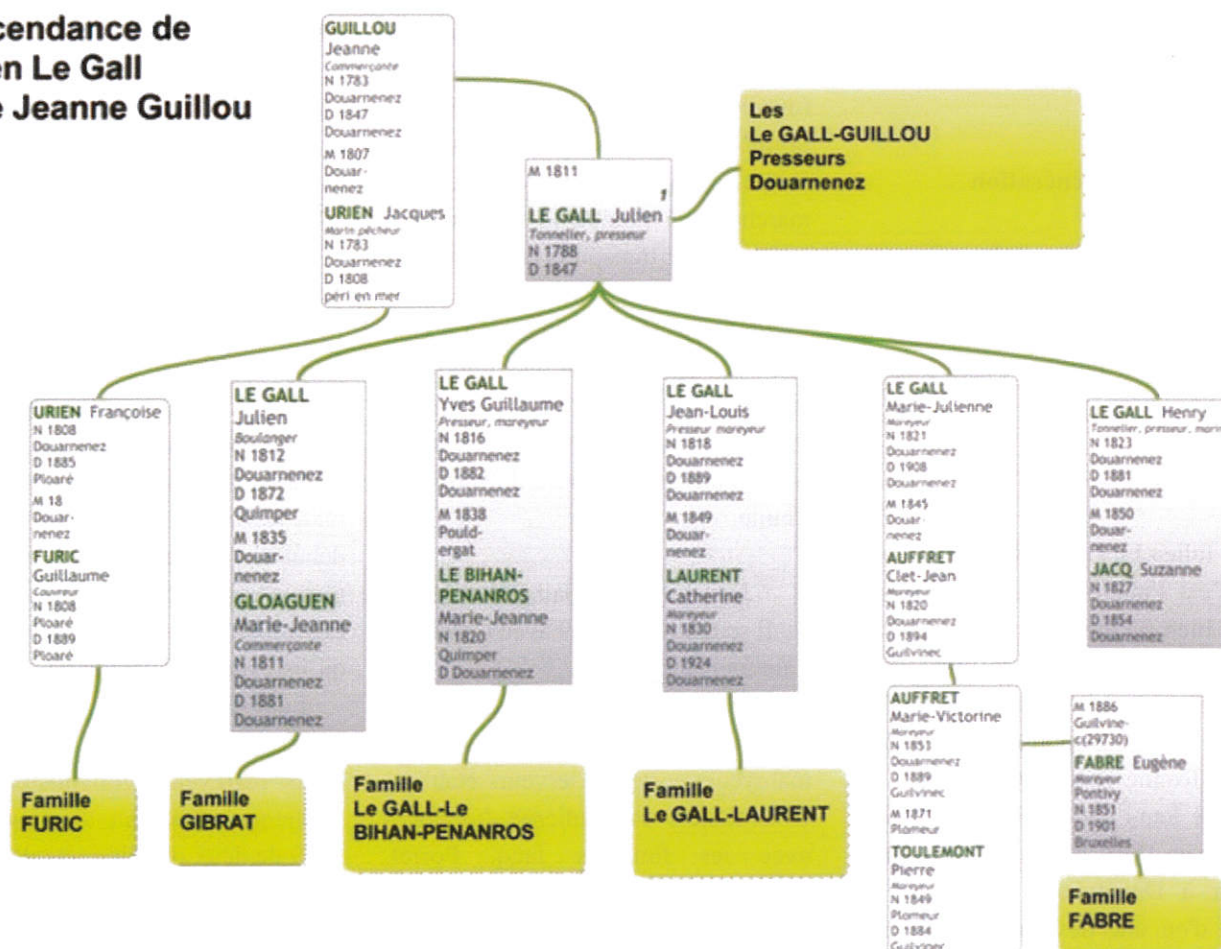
cendance de
en Le Gall
e Jeanne Guillou

GUILLOU
Jeanne
Commerçante
N 1783
Douarnenez
D 1847
Douarnenez
M 1807
Douarnenez
URIEN Jacques
Marin pêcheur
N 1783
Douarnenez
D 1808
péri en mer

M 1811
1
LE GALL Julien
Tonnelier, presseur
N 1788
D 1847

Les
Le GALL-GUILLOU
Presseurs
Douarnenez

URIEN Françoise
N 1808
Douarnenez
D 1885
Ploaré
M 18
Douarnenez
FURIC
Guillaume
Couvreur
N 1808
Ploaré
D 1889
Ploaré

LE GALL
Julien
Boulanger
N 1812
Douarnenez
D 1872
Quimper
M 1835
Douarnenez
GLOAGUEN
Marie-Jeanne
Commerçante
N 1811
Douarnenez
D 1881
Douarnenez

LE GALL
Yves Guillaume
Presseur, mareyeur
N 1816
Douarnenez
D 1882
Douarnenez
M 1838
Pouldergat
LE BIHAN-PENANROS
Marie-Jeanne
N 1820
Quimper
D Douarnenez

LE GALL
Jean-Louis
Presseur mareyeur
N 1818
Douarnenez
D 1889
Douarnenez
M 1849
Douarnenez
LAURENT
Catherine
Mareyeur
N 1830
Douarnenez
D 1924
Douarnenez

LE GALL
Marie-Julienne
Mareyeur
N 1821
Douarnenez
D 1908
Douarnenez
M 1845
Douarnenez
AUFFRET
Clet-Jean
Mareyeur
N 1820
Douarnenez
D 1894
Guilvinec

LE GALL Henry
Tonnelier, presseur, mar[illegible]
N 1823
Douarnenez
D 1881
Douarnenez
M 1850
Douarnenez
JACQ Suzanne
N 1827
Douarnenez
D 1854
Douarnenez

AUFFRET
Marie-Victorine
Mareyeur
N 1853
Douarnenez
D 1889
Guilvinec
M 1871
Plomeur
TOULEMONT
Pierre
Mareyeur
N 1849
Plomeur
D 1884
Guilvinec

M 1886
Guilvinec(29730)
FABRE Eugène
Mareyeur
Pontivy
N 1851
D 1901
Bruxelles

Famille
FURIC

Famille
GIBRAT

Famille
Le GALL-Le
BIHAN-PENANROS

Famille
Le GALL-LAURENT

Famille
FABRE